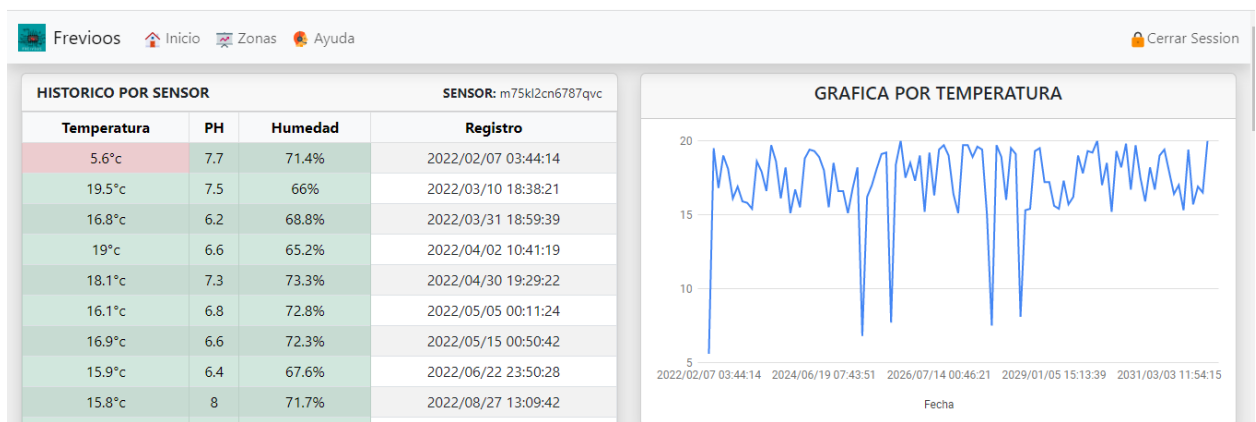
Frevioos Inicio Zonas Ayuda Cerrar Session

HISTORICO POR SENSOR SENSOR: m75kl2cn6787qvc

| Temperatura | PH | Humedad | Registro |
|---|---|---|---|
| 5.6°c | 7.7 | 71.4% | 2022/02/07 03:44:14 |
| 19.5°c | 7.5 | 66% | 2022/03/10 18:38:21 |
| 16.8°c | 6.2 | 68.8% | 2022/03/31 18:59:39 |
| 19°c | 6.6 | 65.2% | 2022/04/02 10:41:19 |
| 18.1°c | 7.3 | 73.3% | 2022/04/30 19:29:22 |
| 16.1°c | 6.8 | 72.8% | 2022/05/05 00:11:24 |
| 16.9°c | 6.6 | 72.3% | 2022/05/15 00:50:42 |
| 15.9°c | 6.4 | 67.6% | 2022/06/22 23:50:28 |
| 15.8°c | 8 | 71.7% | 2022/08/27 13:09:42 |

GRAFICA POR TEMPERATURA

20
15
10
5
2022/02/07 03:44:14 2024/06/19 07:43:51 2026/07/14 00:46:21 2029/01/05 15:13:39 2031/03/03 11:54:15
Fecha